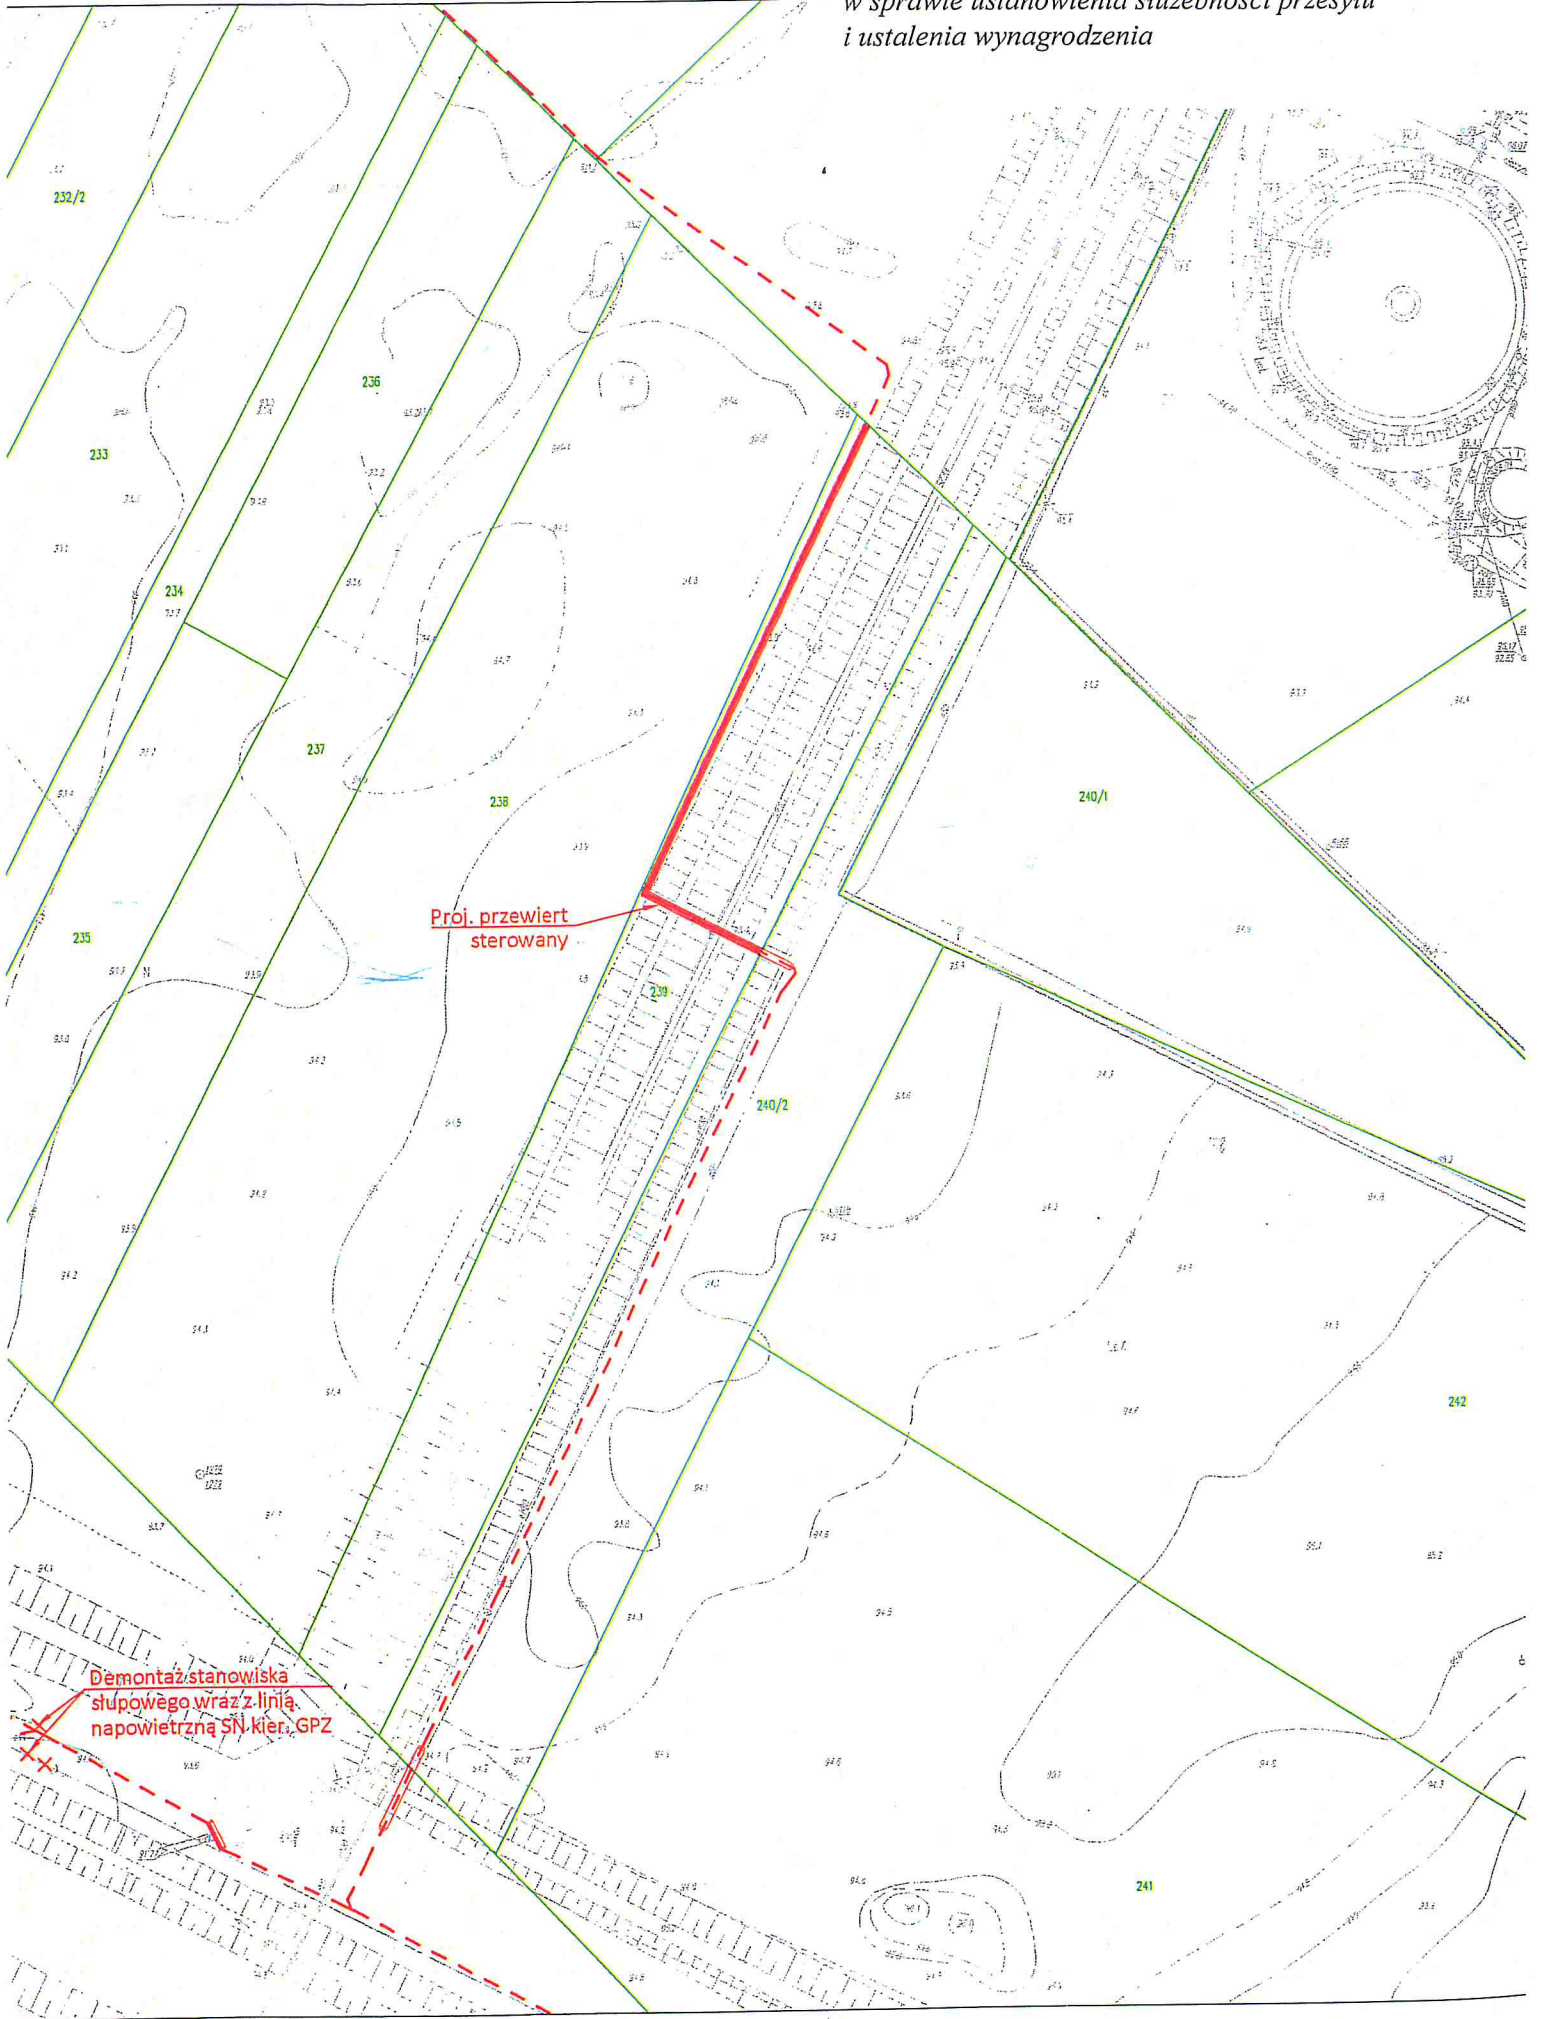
w sprawie ustanowienia służebności przesyłu i ustalenia wynagrodzenia

232/2

233

234

235

236

237

238

239

240/1

240/2

241

242

Proj. przewiert sterowany

Demontaż stanowiska słupowego wraz z linią napowietrzną SN kier. GPZ